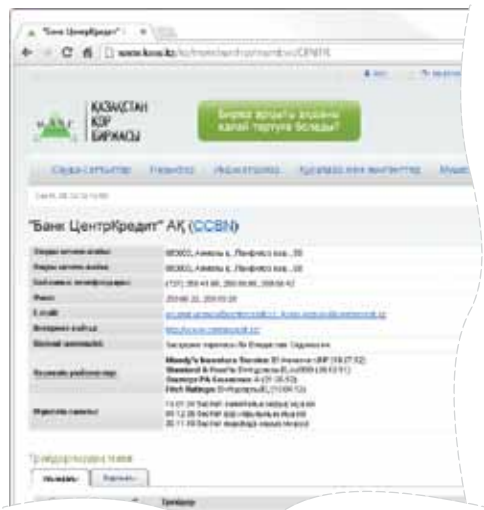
"Банк ЦентрКредит" ×

www.kase.kz/kz/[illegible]/CCBN

ҚАЗАҚСТАН
ҚОР
БИРЖАСЫ

Биржа арқылы акцияны қалай сатуға болады?

"Банк ЦентрКредит" АҚ (CCBN)

| | |
|---|---|
| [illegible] | 050000, Алматы қ., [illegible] |
| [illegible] | 050000, Алматы қ., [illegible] |
| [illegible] | (727) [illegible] |
| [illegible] | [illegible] |
| E-mail | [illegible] |
| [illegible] | http://www.centercredit.kz |
| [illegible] | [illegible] |
| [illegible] | Moody's Investors Service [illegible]<br>Standard & Poor's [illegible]<br>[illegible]<br>Fitch Ratings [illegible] |
| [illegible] | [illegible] |

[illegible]